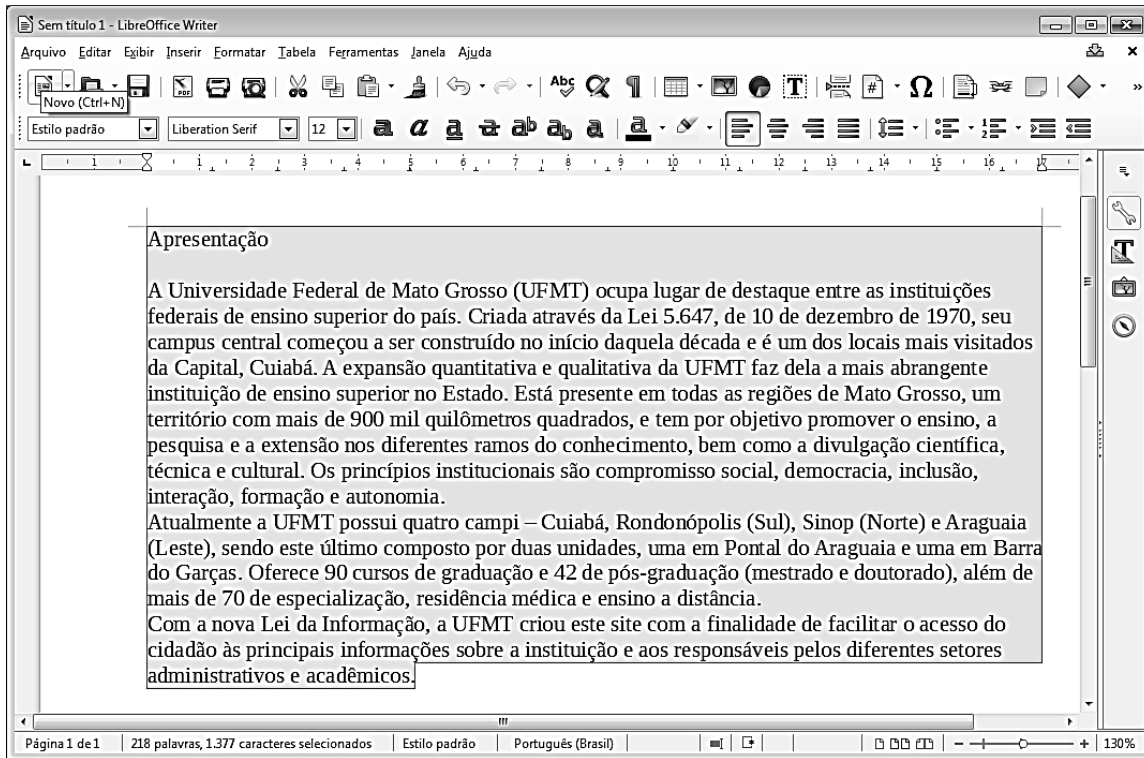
Sem título 1 - LibreOffice Writer

Arquivo Editar Exibir Inserir Formatar Tabela Ferramentas Janela Ajuda

Novo (Ctrl+N)

Estilo padrão | Liberation Serif | 12

Apresentação

A Universidade Federal de Mato Grosso (UFMT) ocupa lugar de destaque entre as instituições federais de ensino superior do país. Criada através da Lei 5.647, de 10 de dezembro de 1970, seu campus central começou a ser construído no início daquela década e é um dos locais mais visitados da Capital, Cuiabá. A expansão quantitativa e qualitativa da UFMT faz dela a mais abrangente instituição de ensino superior no Estado. Está presente em todas as regiões de Mato Grosso, um território com mais de 900 mil quilômetros quadrados, e tem por objetivo promover o ensino, a pesquisa e a extensão nos diferentes ramos do conhecimento, bem como a divulgação científica, técnica e cultural. Os princípios institucionais são compromisso social, democracia, inclusão, interação, formação e autonomia.
Atualmente a UFMT possui quatro campi – Cuiabá, Rondonópolis (Sul), Sinop (Norte) e Araguaia (Leste), sendo este último composto por duas unidades, uma em Pontal do Araguaia e uma em Barra do Garças. Oferece 90 cursos de graduação e 42 de pós-graduação (mestrado e doutorado), além de mais de 70 de especialização, residência médica e ensino a distância.
Com a nova Lei da Informação, a UFMT criou este site com a finalidade de facilitar o acesso do cidadão às principais informações sobre a instituição e aos responsáveis pelos diferentes setores administrativos e acadêmicos.

Página 1 de 1 | 218 palavras, 1.377 caracteres selecionados | Estilo padrão | Português (Brasil) | 130%